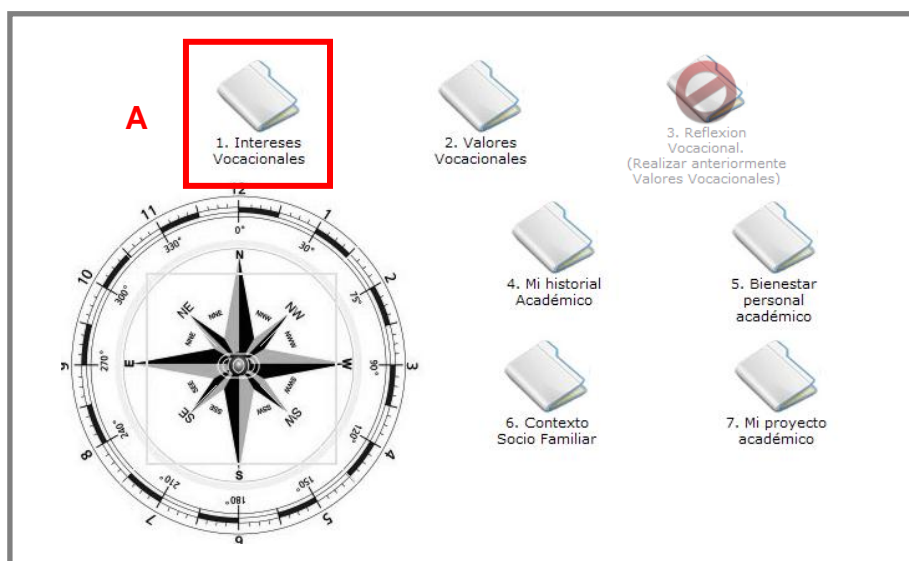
A

1. Intereses Vocacionales

2. Valores Vocacionales

3. Reflexion Vocacional. (Realizar anteriormente Valores Vocacionales)

12
11
1
2
3
9
4
5
6
7
8
10
0°
30°
330°
75°
300°
270°
90°
120°
240°
150°
210°
180°
N
S
E
W
NE
NW
SE
SW
NNE
NNW
ENE
WNW
ESE
WSW
SSE
SSW

4. Mi historial Académico

5. Bienestar personal académico

6. Contexto Socio Familiar

7. Mi proyecto académico